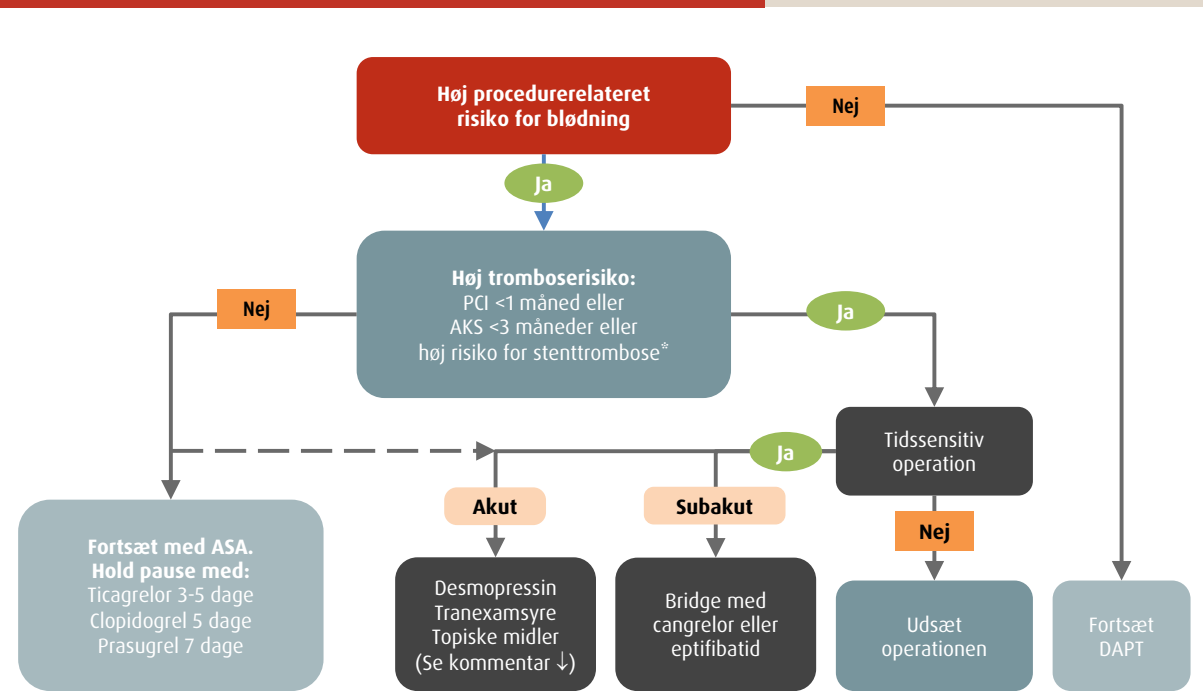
Høj procedurerelateret risiko for blødning

Nej

Ja

Høj tromboserisiko:
PCI <1 måned eller
AKS <3 måneder eller
høj risiko for stenttrombose*

Nej

Ja

Tidssensitiv operation

Ja

Akut

Subakut

Nej

Fortsæt med ASA.
Hold pause med:
Ticagrelor 3-5 dage
Clopidogrel 5 dage
Prasugrel 7 dage

Desmopressin
Tranexamsyre
Topiske midler
(Se kommentar ↓)

Bridge med cangrelor eller eptifibatid

Udsæt operationen

Fortsæt DAPT